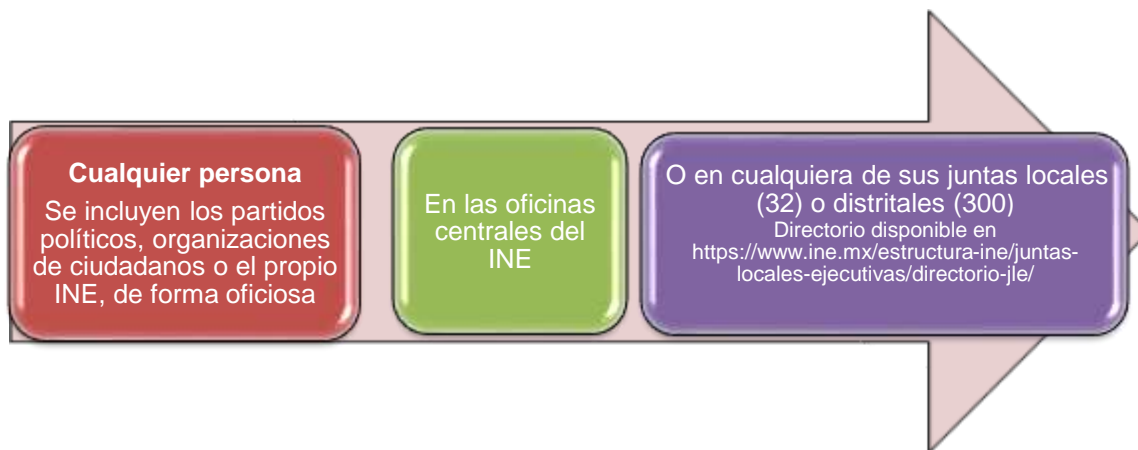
Cualquier persona

Se incluyen los partidos políticos, organizaciones de ciudadanos o el propio INE, de forma oficiosa

En las oficinas centrales del INE

O en cualquiera de sus juntas locales (32) o distritales (300)

Directorio disponible en https://www.ine.mx/estructura-ine/juntas-locales-ejecutivas/directorio-jle/